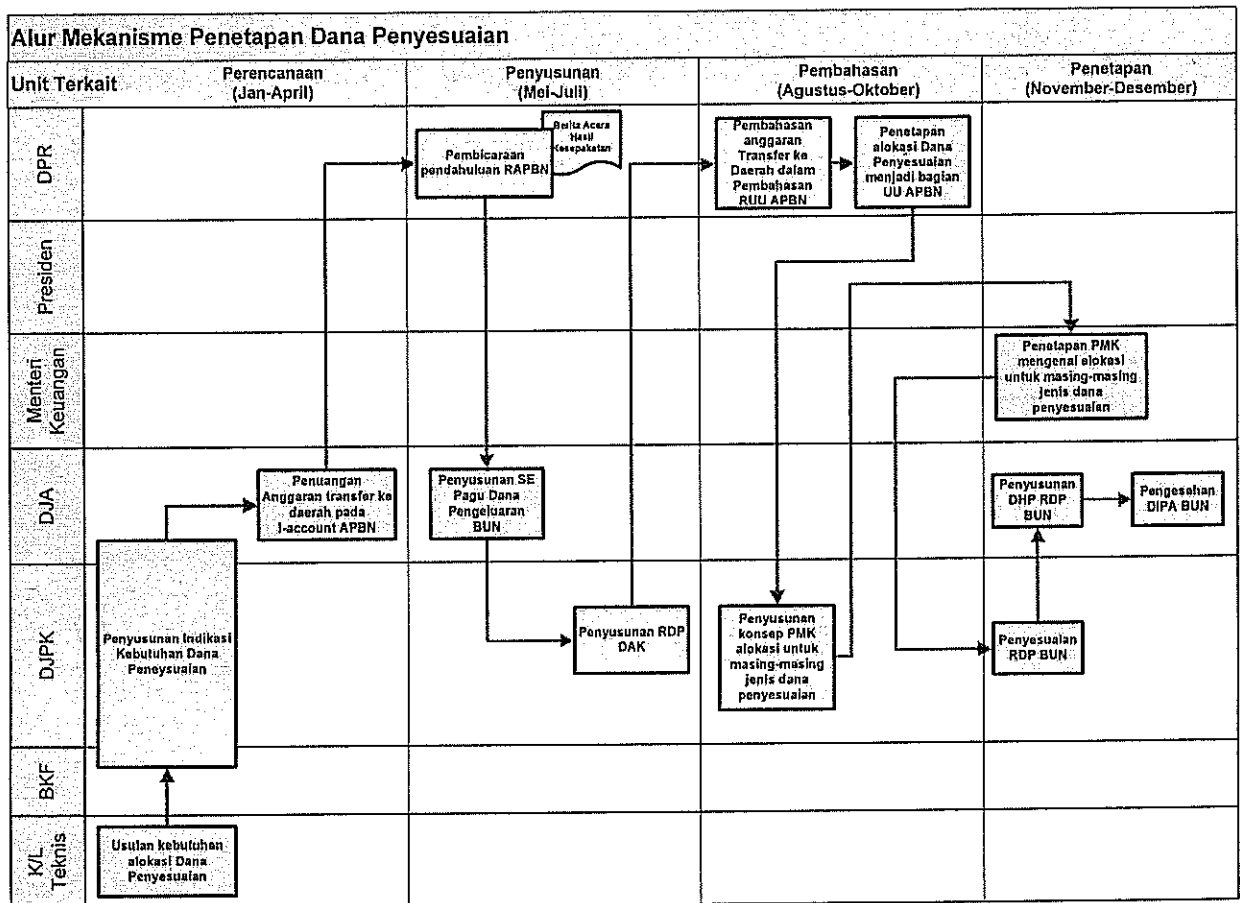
Alur Mekanisme Penetapan Dana Penyesuaian

Unit Terkait

Perencanaan (Jan-April)

Penyusunan (Mei-Juli)

Pembahasan (Agustus-Oktober)

Penetapan (November-Desember)

DPR

Presiden

Menteri Keuangan

DJA

DJPK

BKF

K/L Teknis

Pembicaraan pendahuluan RAPBN

Berita Acara Hasil Kesepakatan

Pembahasan anggaran Transfer ke Daerah dalam Pembahasan RUU APBN

Penetapan alokasi Dana Penyesuaian menjadi bagian UU APBN

Penetapan PMK mengenai alokasi untuk masing-masing jenis dana penyesuaian

Penuangan Anggaran transfer ke daerah pada I-account APBN

Penyusunan SE Pagu Dana Pengeluaran BUN

Penyusunan DHP RDP BUN

Pengesahan DIPA BUN

Penyusunan Indikasi Kebutuhan Dana Penyesuaian

Penyusunan RDP DAK

Penyusunan konsep PMK alokasi untuk masing-masing jenis dana penyesuaian

Penyesuaian RDP BUN

Usulan kebutuhan alokasi Dana Penyesuaian